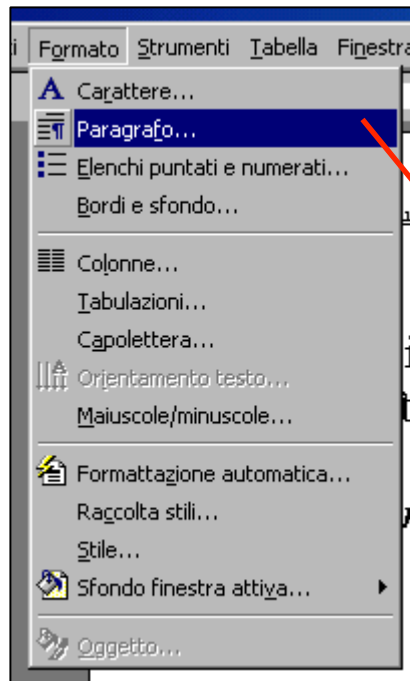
Formato Strumenti Tabella Finestra

Carattere...
Paragrafo...
Elenchi puntati e numerati...
Bordi e sfondo...
Colonne...
Tabulazioni...
Capolettera...
Orientamento testo...
Maiuscole/minuscole...
Formattazione automatica...
Raccolta stili...
Stile...
Sfondo finestra attiva...
Oggetto...